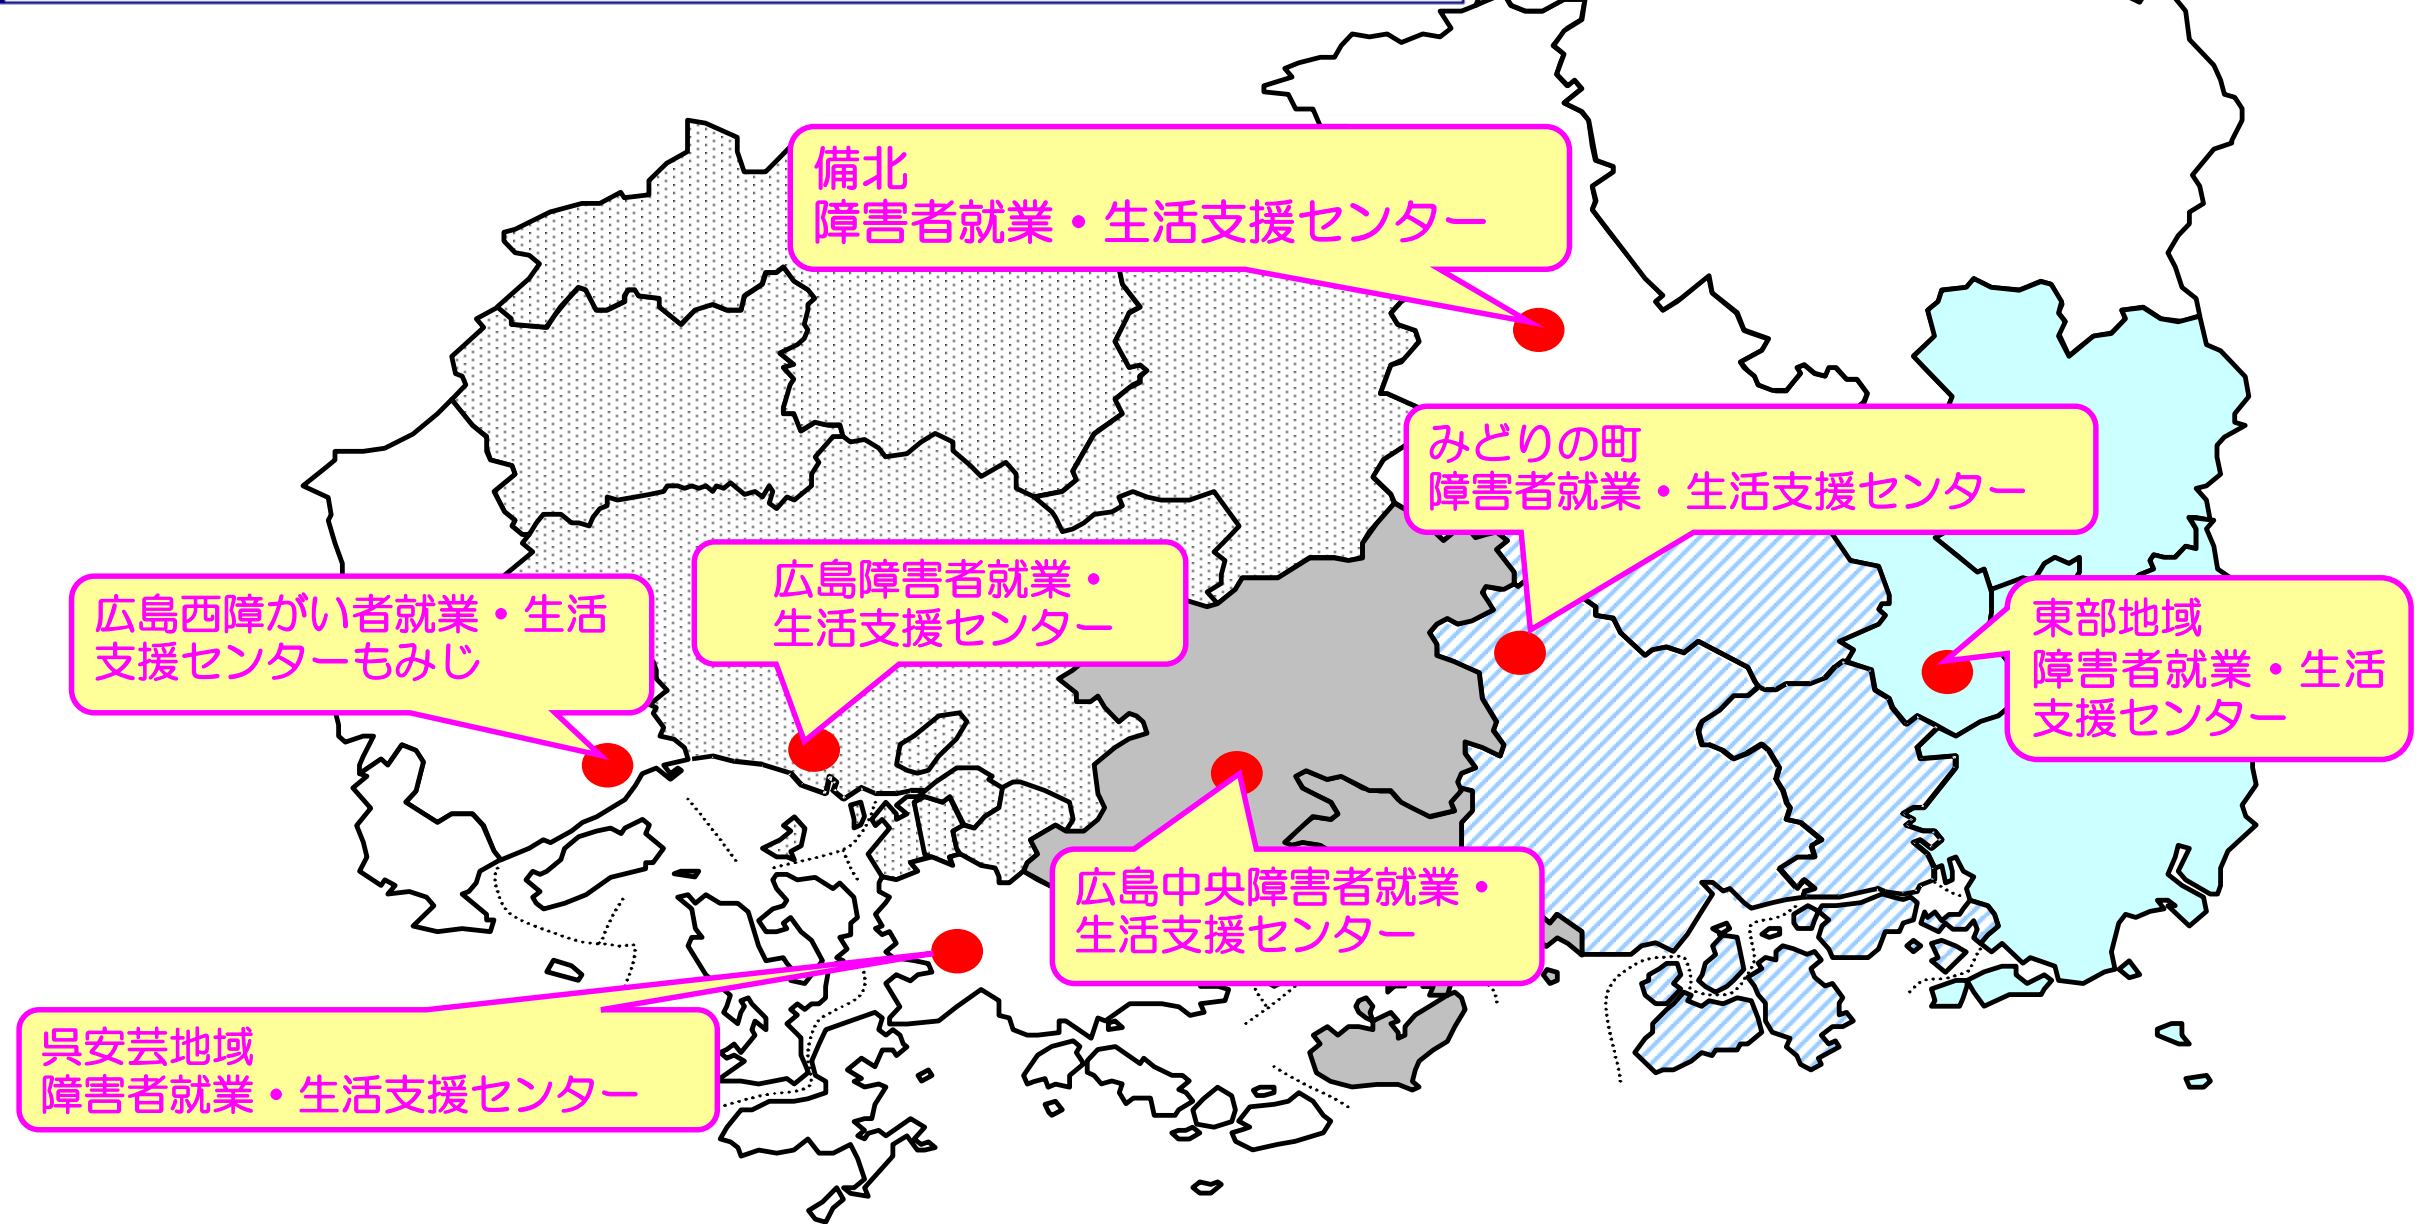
備北
障害者就業・生活支援センター

みどりの町
障害者就業・生活支援センター

広島障害者就業・
生活支援センター

広島西障がい者就業・生活
支援センターもみじ

東部地域
障害者就業・生活
支援センター

広島中央障害者就業・
生活支援センター

呉安芸地域
障害者就業・生活支援センター